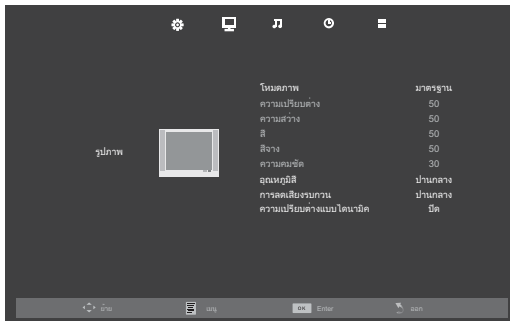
รูปภาพ

| | |
|---|---|
| โหมดภาพ | มาตรฐาน |
| ความเปรียบต่าง | 50 |
| ความสว่าง | 50 |
| สี | 50 |
| สีจาง | 50 |
| ความคมชัด | 30 |
| อุณหภูมิสี | ปานกลาง |
| การลดเสียงรบกวน | ปานกลาง |
| ความเปรียบต่างแบบไดนามิค | ปิด |

ย้าย เมนู OK Enter ออก